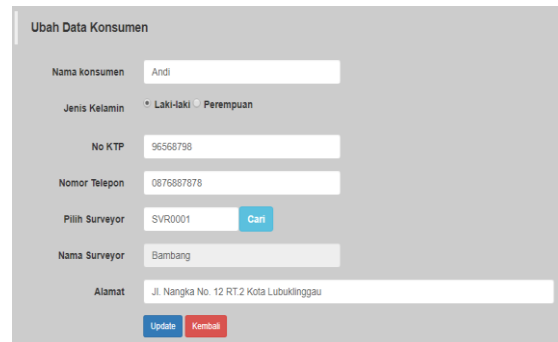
Ubah Data Konsumen

Nama konsumen Andi

Jenis Kelamin Laki-laki Perempuan

No KTP 96568798

Nomor Telepon 0876887878

Pilih Surveyor SVR0001 Cari

Nama Surveyor Bambang

Alamat Jl. Nangka No. 12 RT.2 Kota Lubuklinggau

Update Kembali